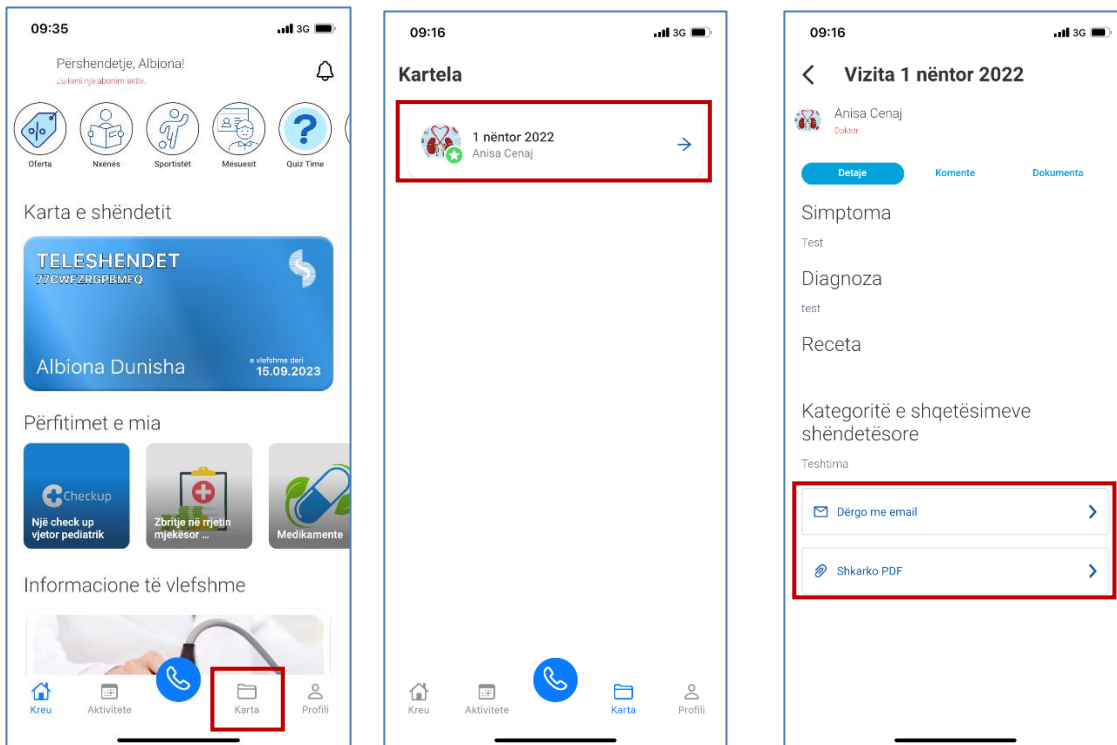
09:35 3G

Përshendetje, Albiona!
Ju keni nje abonim aktiv.

Oferta
Nxenës
Sportistët
Mësuesit
Quiz Time

Karta e shëndetit

TELESHENDET
77CWFZRGPBMFQ

Albiona Dunisha
e vlefshme deri
15.09.2023

Përfitimet e mia

Checkup
Një check up vjetor pediatrik

Zbritje ne rrjetin mjekësor ...

Medikamente

Informacione të vlefshme

Kreu
Aktivitete
Karta
Profili

09:16 3G

Kartela

1 nëntor 2022
Anisa Cenaj

Kreu
Aktivitete
Karta
Profili

09:16 3G

Vizita 1 nëntor 2022

Anisa Cenaj
Doktor

Detaje
Komente
Dokumenta

Simptoma
Test

Diagnoza
test

Receta

Kategoritë e shqetësimeve shëndetësore
Teshtima

Dërgo me email

Shkarko PDF